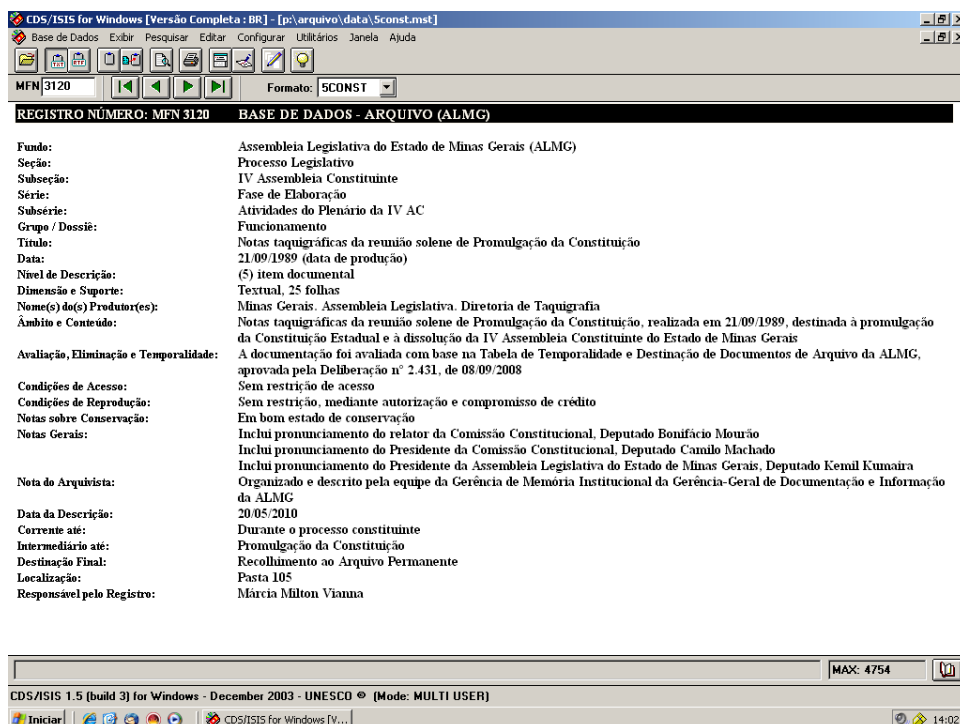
CDS/ISIS for Windows [Versão Completa : BR] - [p:\arquivo\data\5const.mst]

Base de Dados Exibir Pesquisar Editar Configurar Utilitários Janela Ajuda

MFN 3120

Formato: 5CONST

REGISTRO NÚMERO: MFN 3120 BASE DE DADOS - ARQUIVO (ALMG)

| | |
|---|---|
| Fundo: | Assembleia Legislativa do Estado de Minas Gerais (ALMG) |
| Seção: | Processo Legislativo |
| Subseção: | IV Assembleia Constituinte |
| Série: | Fase de Elaboração |
| Subsérie: | Atividades do Plenário da IV AC |
| Grupo / Dossiê: | Funcionamento |
| Título: | Notas taquigráficas da reunião solene de Promulgação da Constituição |
| Data: | 21/09/1989 (data de produção) |
| Nível de Descrição: | (5) item documental |
| Dimensão e Suporte: | Textual, 25 folhas |
| Nome(s) do(s) Produtor(es): | Minas Gerais. Assembleia Legislativa. Diretoria de Taquigrafia |
| Âmbito e Conteúdo: | Notas taquigráficas da reunião solene de Promulgação da Constituição, realizada em 21/09/1989, destinada à promulgação da Constituição Estadual e à dissolução da IV Assembleia Constituinte do Estado de Minas Gerais |
| Avaliação, Eliminação e Temporalidade: | A documentação foi avaliada com base na Tabela de Temporalidade e Destinação de Documentos de Arquivo da ALMG, aprovada pela Deliberação n° 2.431, de 08/09/2008 |
| Condições de Acesso: | Sem restrição de acesso |
| Condições de Reprodução: | Sem restrição, mediante autorização e compromisso de crédito |
| Notas sobre Conservação: | Em bom estado de conservação |
| Notas Gerais: | Inclui pronunciamento do relator da Comissão Constitucional, Deputado Bonifácio Mourão<br>Inclui pronunciamento do Presidente da Comissão Constitucional, Deputado Camilo Machado<br>Inclui pronunciamento do Presidente da Assembleia Legislativa do Estado de Minas Gerais, Deputado Kemil Kumaira |
| Nota do Arquivista: | Organizado e descrito pela equipe da Gerência de Memória Institucional da Gerência-Geral de Documentação e Informação da ALMG |
| Data da Descrição: | 20/05/2010 |
| Corrente até: | Durante o processo constituinte |
| Intermediário até: | Promulgação da Constituição |
| Destinação Final: | Recolhimento ao Arquivo Permanente |
| Localização: | Pasta 105 |
| Responsável pelo Registro: | Márcia Milton Vianna |

MAX: 4754

CDS/ISIS 1.5 (build 3) for Windows - December 2003 - UNESCO © (Mode: MULTI USER)

Iniciar CDS/ISIS for Windows [V... 14:02